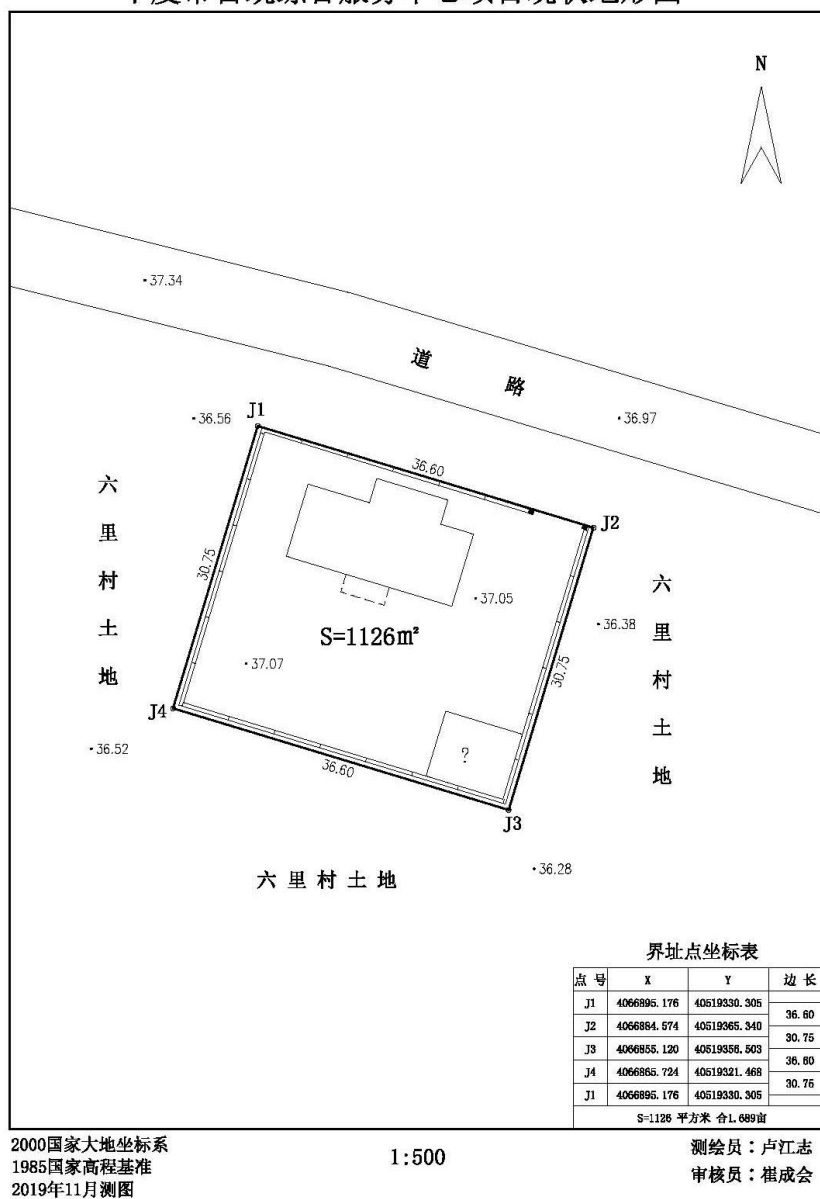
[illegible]

N

·37.34

道 路

·36.56 J1

·36.97

36.60

J2

六 里 村 土 地

30.75

·37.05

·36.38

六 里 村 土 地

S=1126m²

·37.07

30.75

J4

·36.52

?

36.60

J3

·36.28

六 里 村 土 地

界址点坐标表

| 点 号 | X | Y | 边 长 |
|---|---|---|---|
| J1 | 4066895.176 | 40519330.305 | |
| | | | 36.60 |
| J2 | 4066884.574 | 40519365.340 | |
| | | | 30.75 |
| J3 | 4066855.120 | 40519356.503 | |
| | | | 36.60 |
| J4 | 4066865.724 | 40519321.468 | |
| | | | 30.75 |
| J1 | 4066895.176 | 40519330.305 | |
| S=1126 平方米 合1.689亩 | | | |

2000国家大地坐标系
1985国家高程基准
2019年11月测图

1:500

测绘员：卢江志
审核员：崔成会